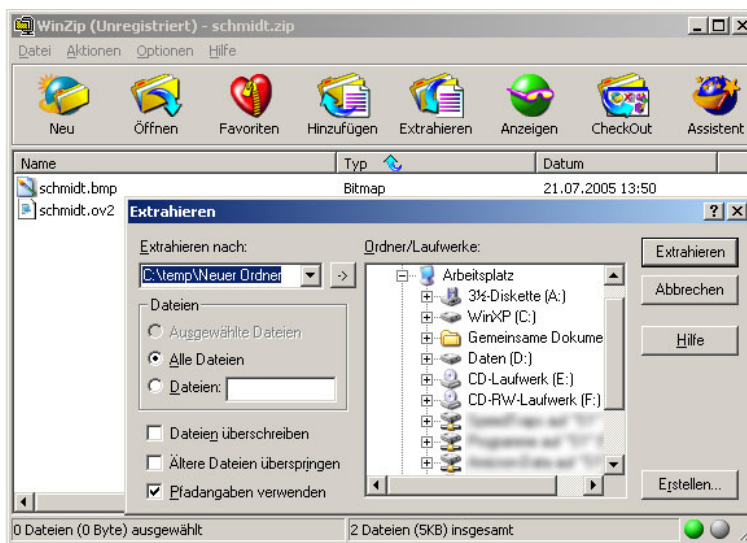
WinZip (Unregistriert) - schmidt.zip

Datei Aktionen Optionen Hilfe

Neu Öffnen Favoriten Hinzufügen Extrahieren Anzeigen CheckOut Assistent

| Name | Typ | Datum |
|---|---|---|
| schmidt.bmp | Bitmap | 21.07.2005 13:50 |
| schmidt.ov2 | | |

Extrahieren

?

Extrahieren nach:

C:\temp\Neuer Ordner

->

Dateien

Ausgewählte Dateien

Alle Dateien

Dateien:

Dateien überschreiben

Ältere Dateien überspringen

Pfadangaben verwenden

Ordner/Laufwerke:

Arbeitsplatz

3½-Diskette (A:)

WinXP (C:)

Gemeinsame Dokume

Daten (D:)

CD-Laufwerk (E:)

CD-RW-Laufwerk (F:)

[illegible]

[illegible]

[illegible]

Extrahieren

Abbrechen

Hilfe

Erstellen...

0 Dateien (0 Byte) ausgewählt

2 Dateien (5KB) insgesamt